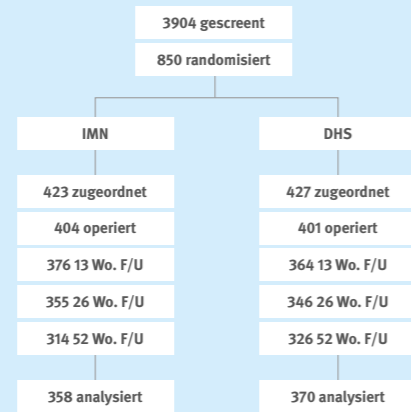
3904 gescreent

850 randomisiert

IMN

423 zugeordnet

404 operiert

376 13 Wo. F/U

355 26 Wo. F/U

314 52 Wo. F/U

358 analysiert

DHS

427 zugeordnet

401 operiert

364 13 Wo. F/U

346 26 Wo. F/U

326 52 Wo. F/U

370 analysiert